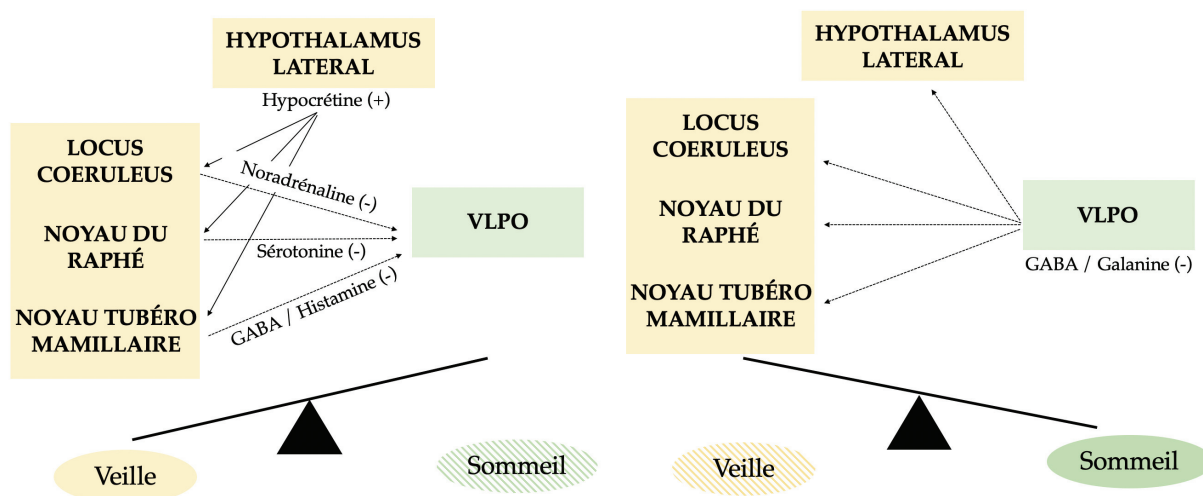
HYPOTHALAMUS LATERAL

Hypocrétine (+)

LOCUS COERULEUS

NOYAU DU RAPHÉ

NOYAU TUBÉRO MAMILLAIRE

Noradrénaline (-)

Sérotonine (-)

GABA / Histamine (-)

VLPO

Veille

Sommeil

HYPOTHALAMUS LATERAL

LOCUS COERULEUS

NOYAU DU RAPHÉ

NOYAU TUBÉRO MAMILLAIRE

VLPO

GABA / Galanine (-)

Veille

Sommeil